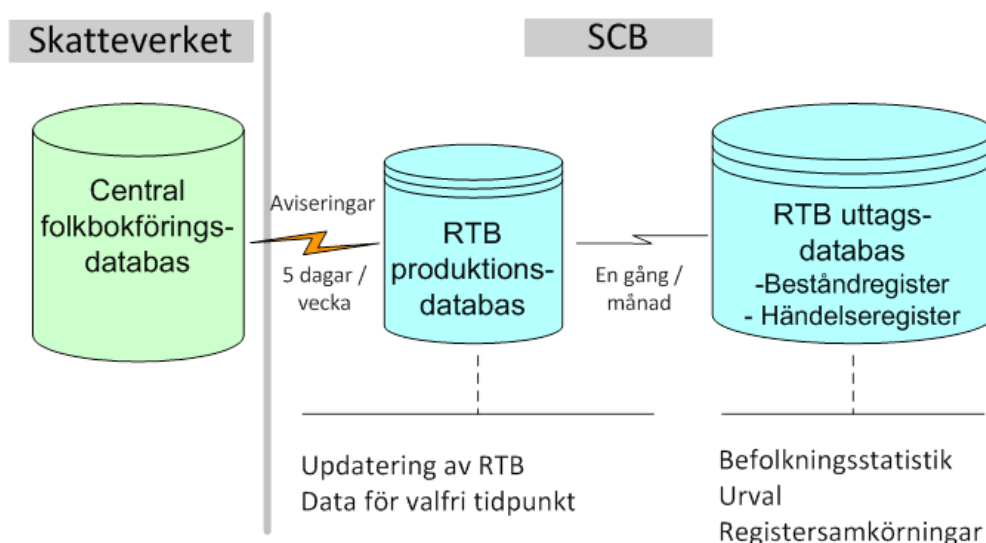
Skatteverket

SCB

Central folkbokföringsdatabas

Aviseringar

5 dagar / vecka

RTB produktionsdatabas

En gång / månad

RTB uttagsdatabas
-Beståndregister
- Händelseregister

Updatering av RTB
Data för valfri tidpunkt

Befolkningsstatistik
Urval
Registersamkörningar